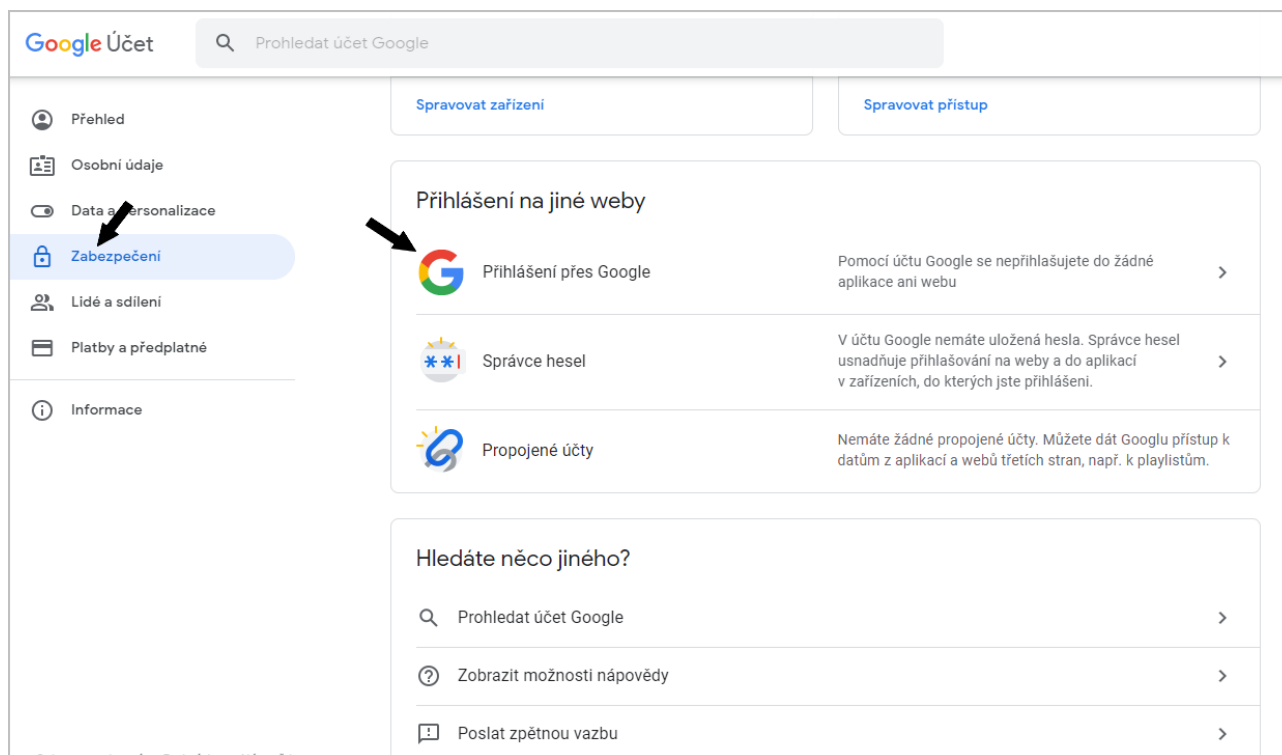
Google Účet

Prohledat účet Google

Přehled

Osobní údaje

Data a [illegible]ersonalizace

Zabezpečení

Lidé a sdílení

Platby a předplatné

Informace

Spravovat zařízení

Spravovat přístup

Přihlášení na jiné weby

Přihlášení přes Google

Pomocí účtu Google se nepřihlašujete do žádné aplikace ani webu

Správce hesel

V účtu Google nemáte uložená hesla. Správce hesel usnadňuje přihlašování na weby a do aplikací v zařízeních, do kterých jste přihlášeni.

Propojené účty

Nemáte žádné propojené účty. Můžete dát Googlu přístup k datům z aplikací a webů třetích stran, např. k playlistům.

Hledáte něco jiného?

Prohledat účet Google

Zobrazit možnosti nápovědy

Poslat zpětnou vazbu